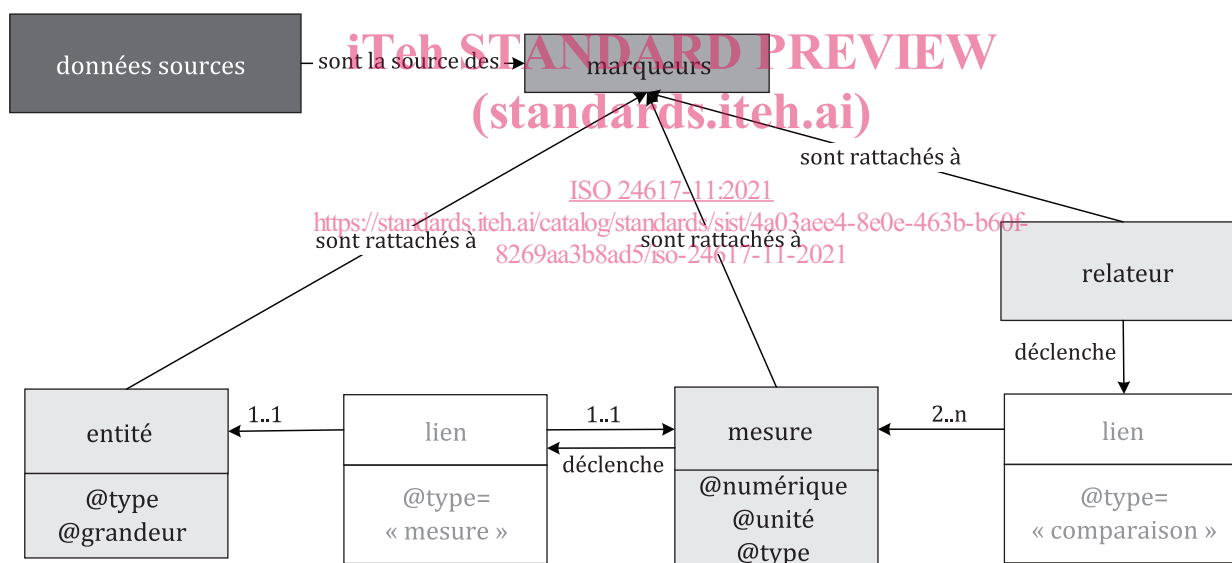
données sources

sont la source des

marqueurs

iTeh STANDARD PREVIEW
(standards.iteh.ai)

sont rattachés à

ISO 24617-11:2021
https://standards.iteh.ai/catalog/standards/sist/4a03aee4-8e0e-463b-b60f-8269aa3b8ad5/iso-24617-11-2021

sont rattachés à

sont rattachés à

relateur

déclenche

entité

@type
@grandeur

1..1

lien

@type=
« mesure »

1..1

déclenche

mesure

@numérique
@unité
@type

2..n

lien

@type=
« comparaison »